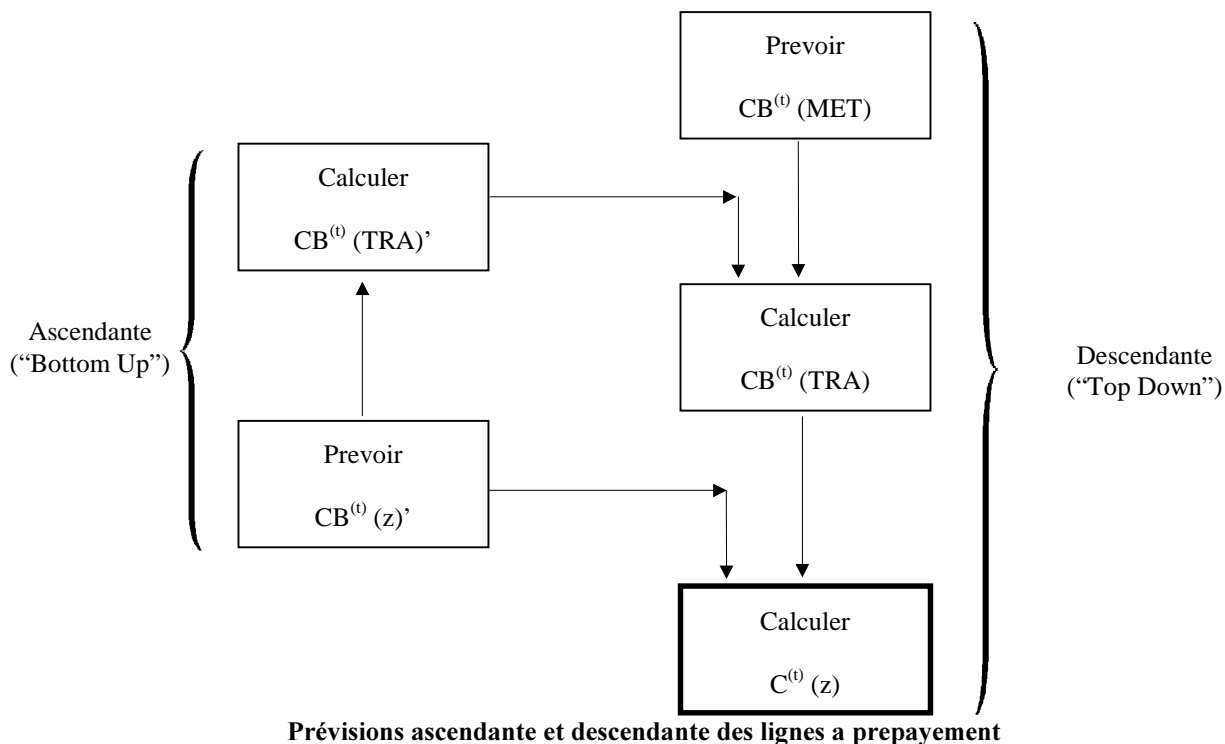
Prevoir

$CB^{(t)}$ (MET)

Calculer

$CB^{(t)}$ (TRA)'

Ascendante
("Bottom Up")

Calculer

$CB^{(t)}$ (TRA)

Descendante
("Top Down")

Prevoir

$CB^{(t)}$ (z)'

Calculer

$C^{(t)}$ (z)

**Prévisions ascendante et descendante des lignes a prepayement**